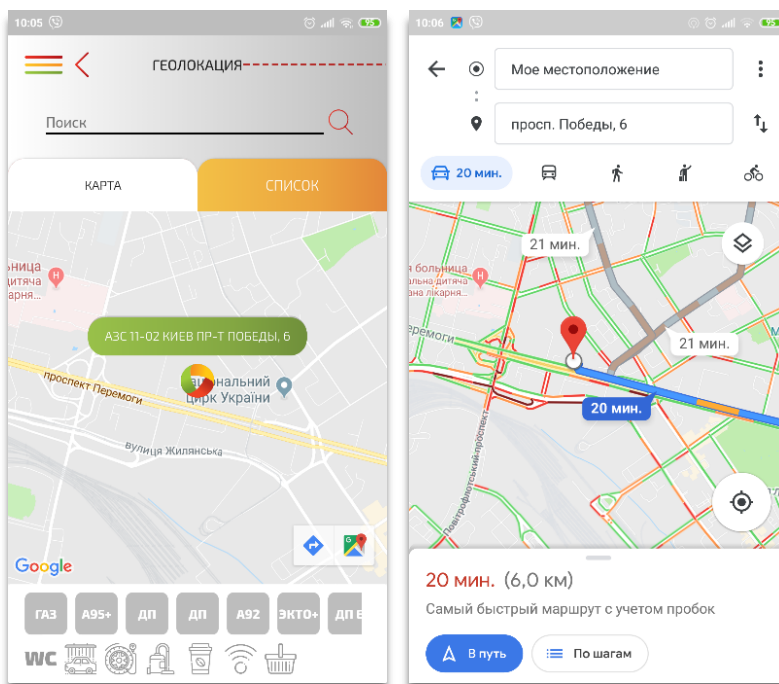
10:05

ГЕОЛОКАЦИЯ

Поиск

КАРТА

СПИСОК

больница
дитяча
лікарня

АЗС 11-02 КИЕВ ПР-Т ПОБЕДЫ, 6

проспект Перемоги

ональний
цирк України

вулиця Жилянська

Google

ГАЗ
А95+
ДП
ДП
А92
ЭКТО+
ДП Е

WC

10:06

Мое местоположение

просп. Победы, 6

20 мин.

21 мин.

больница
дитяча
лікарня

Перемоги

21 мин.

20 мин.

Повітрофлотський проспект

20 мин. (6,0 км)

Самый быстрый маршрут с учетом пробок

В путь

По шагам